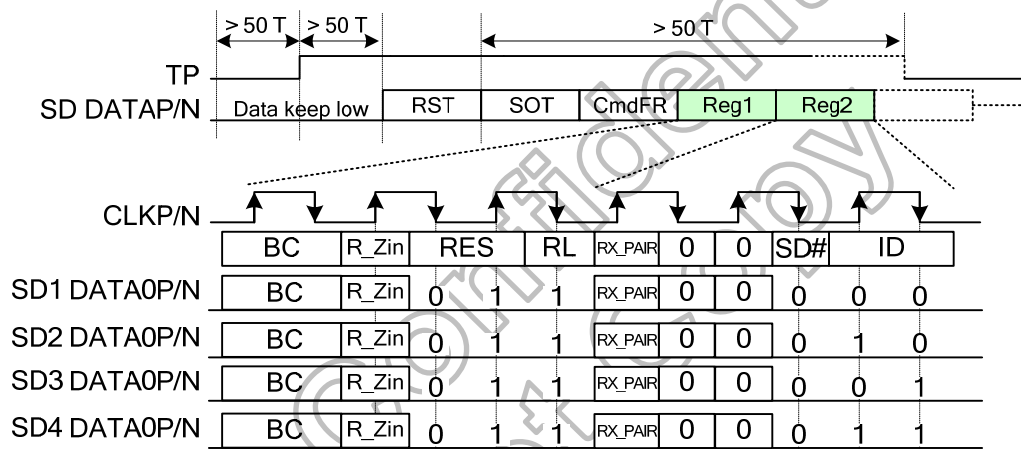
> 50 T
> 50 T
> 50 T
TP
SD DATAP/N
Data keep low
RST
SOT
CmdFR
Reg1
Reg2

CLKP/N
| BC | R_Zin | RES | RL | RX_PAIR | 0 | 0 | SD# | ID |
|---|---|---|---|---|---|---|---|---|

SD1 DATA0P/N BC R_Zin 0 1 1 RX_PAIR 0 0 0 0 0
SD2 DATA0P/N BC R_Zin 0 1 1 RX_PAIR 0 0 0 1 0
SD3 DATA0P/N BC R_Zin 0 1 1 RX_PAIR 0 0 0 0 1
SD4 DATA0P/N BC R_Zin 0 1 1 RX_PAIR 0 0 0 1 1

Confidential
Copy